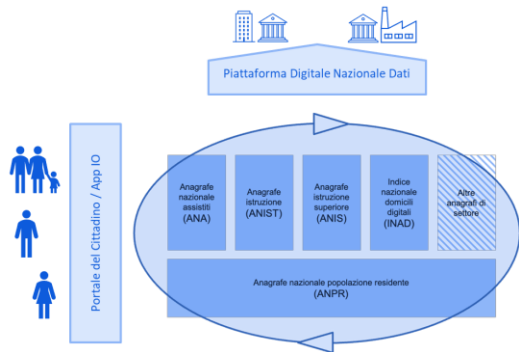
Piattaforma Digitale Nazionale Dati

Portale del Cittadino / App IO

Anagrafe nazionale assistiti (ANA)

Anagrafe istruzione (ANIST)

Anagrafe istruzione superiore (ANIS)

Indice nazionale domicili digitali (INAD)

Altre anagrafi di settore

Anagrafe nazionale popolazione residente (ANPR)